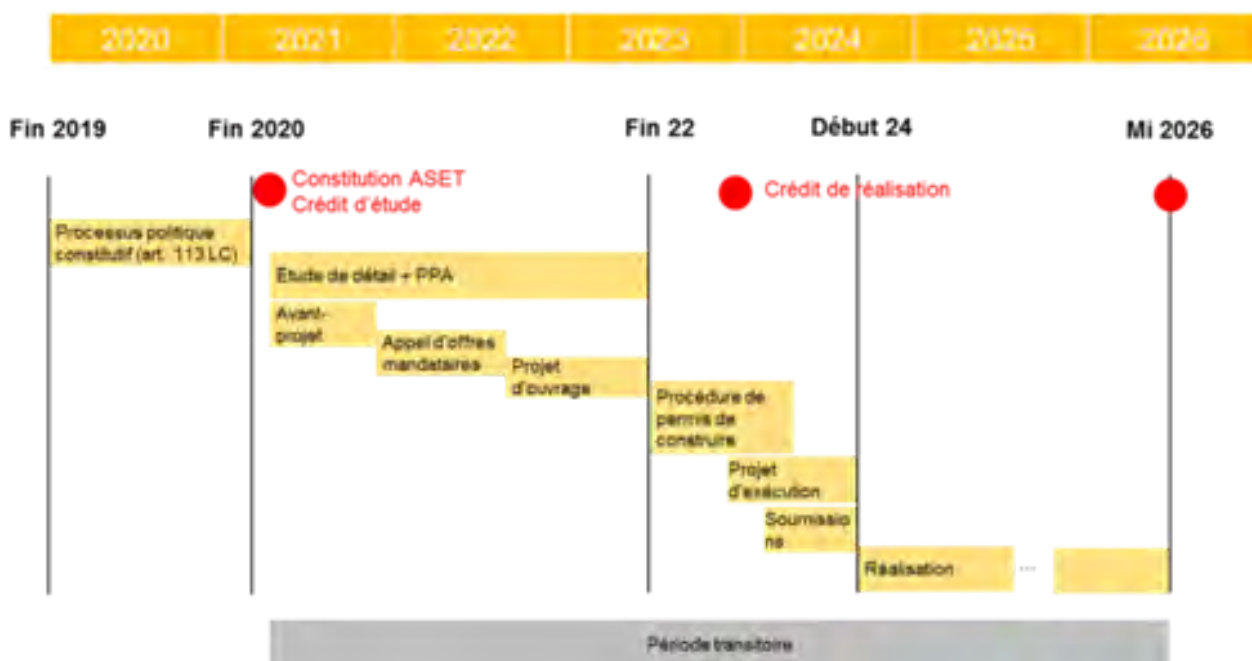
2020 2021 2022 2023 2024 2025 2026

Fin 2019

Fin 2020

Fin 22

Début 24

Mi 2026

Constitution ASET
Crédit d'étude

Crédit de réalisation

Processus politique constitutif (art. 113 LC)

Etude de détail + PPA

Avant-projet

Appel d'offres mandataires

Projet d'ouvrage

Procédure de permis de construire

Projet d'exécution

Soumissions

Réalisation ...

Période transitoire